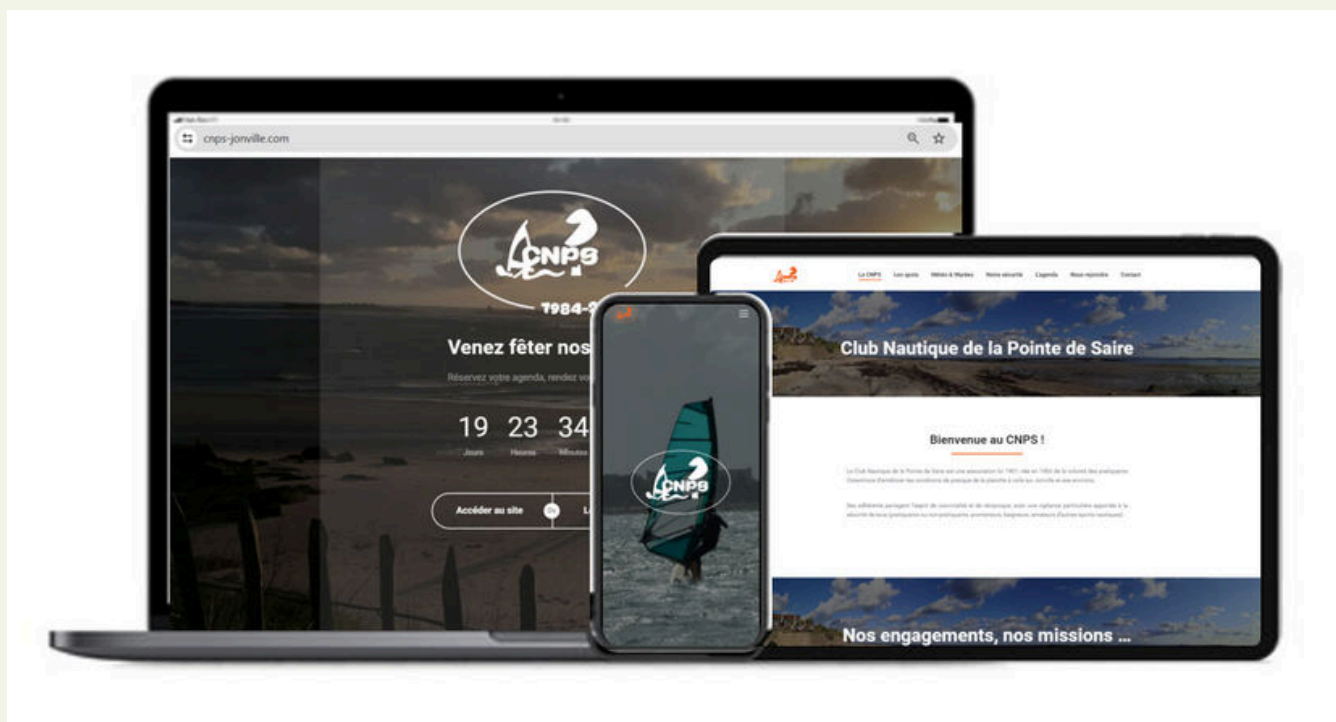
cnps-jonville.com

CNPS

1984-2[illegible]

Venez fêter nos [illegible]

Réservez votre agenda, rendez vo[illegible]

19 Jours 23 Heures 34 Minutes

Accéder au site OU L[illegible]

CNPS

La CNPS Les quais Météo & Marées Notre sécurité L'agenda Nous rejoindre Contact

Club Nautique de la Pointe de Saire

Bienvenue au CNPS !

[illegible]

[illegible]

Nos engagements, nos missions ...